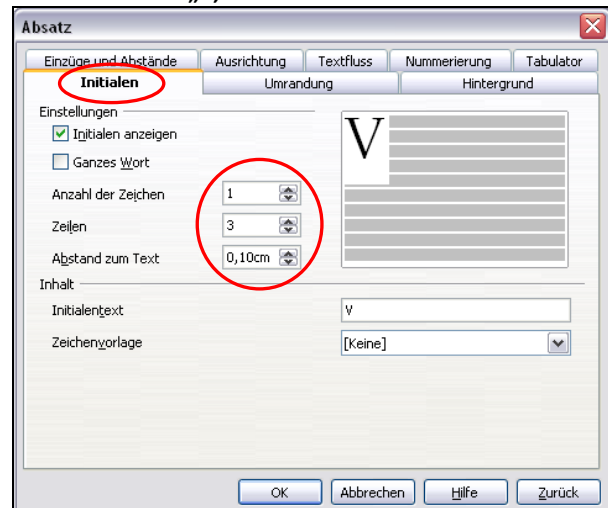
Absatz

Einzüge und Abstände | Ausrichtung | Textfluss | Nummerierung | Tabulator
Initialen | Umrandung | Hintergrund

Einstellungen
Initialen anzeigen
Ganzes Wort
Anzahl der Zeichen 1
Zeilen 3
Abstand zum Text 0,10cm

V

Inhalt
Initialentext V
Zeichenvorlage [Keine]

OK | Abbrechen | Hilfe | Zurück